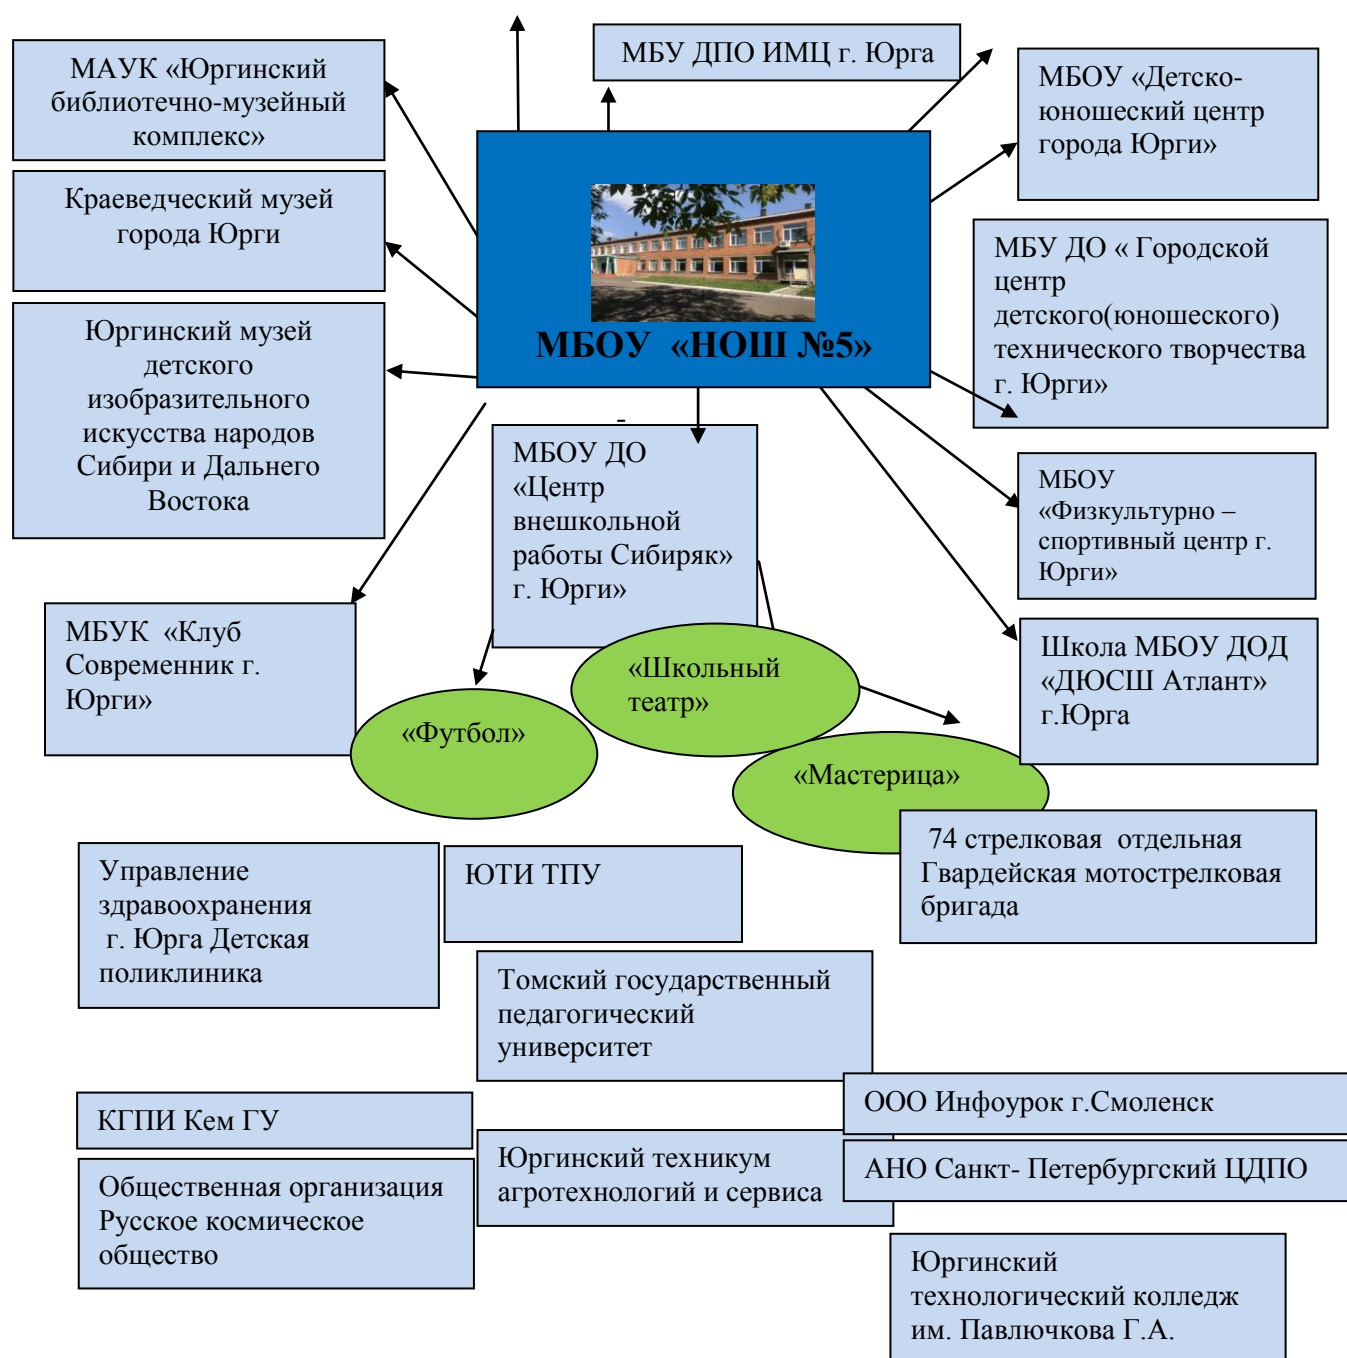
МАУК «Юргинский библиотечно-музейный комплекс»

МБУ ДПО ИМЦ г. Юрга

МБОУ «Детско-юношеский центр города Юрги»

Краеведческий музей города Юрги

МБОУ «НОШ №5»

МБУ ДО « Городской центр детского(юношеского) технического творчества г. Юрги»

Юргинский музей детского изобразительного искусства народов Сибири и Дальнего Востока

МБОУ ДО «Центр внешкольной работы Сибиряк» г. Юрги»

МБОУ «Физкультурно – спортивный центр г. Юрги»

МБУК «Клуб Современник г. Юрги»

«Школьный театр»

Школа МБОУ ДОД «ДЮСШ Атлант» г.Юрга

«Футбол»

«Мастерица»

74 стрелковая отдельная Гвардейская мотострелковая бригада

Управление здравоохранения г. Юрга Детская поликлиника

ЮТИ ТПУ

Томский государственный педагогический университет

ООО Инфоурок г.Смоленск

КГПИ Кем ГУ

Юргинский техникум агротехнологий и сервиса

АНО Санкт- Петербургский ЦДПО

Общественная организация Русское космическое общество

Юргинский технологический колледж им. Павлючкова Г.А.